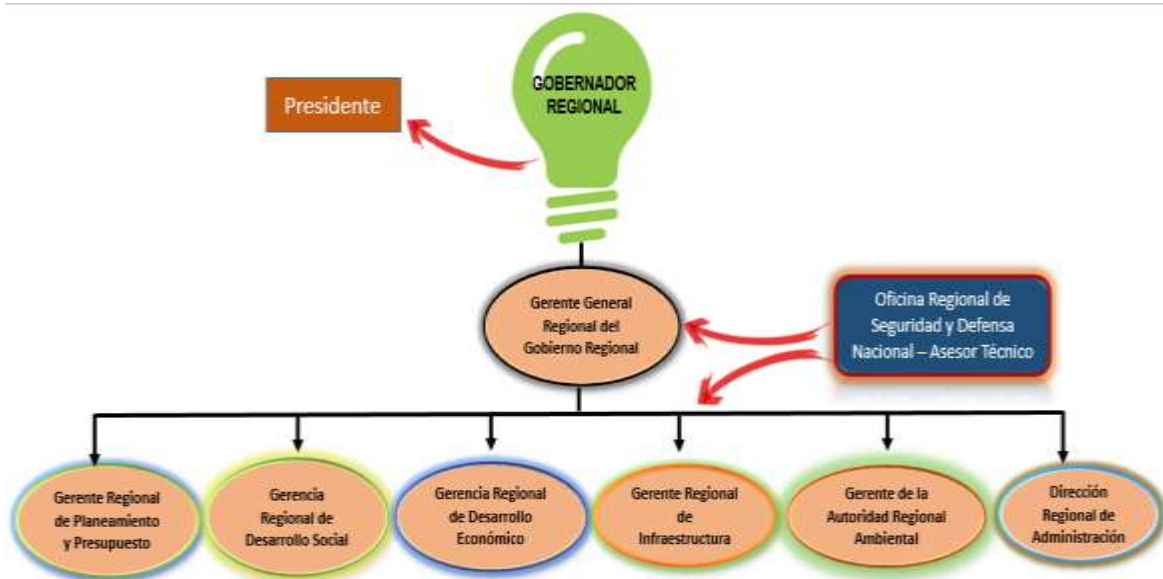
GOBERNADOR REGIONAL

Presidente

Gerente General Regional del Gobierno Regional

Oficina Regional de Seguridad y Defensa Nacional – Asesor Técnico

Gerente Regional de Planeamiento y Presupuesto

Gerencia Regional de Desarrollo Social

Gerencia Regional de Desarrollo Económico

Gerente Regional de Infraestructura

Gerente de la Autoridad Regional Ambiental

Dirección Regional de Administración